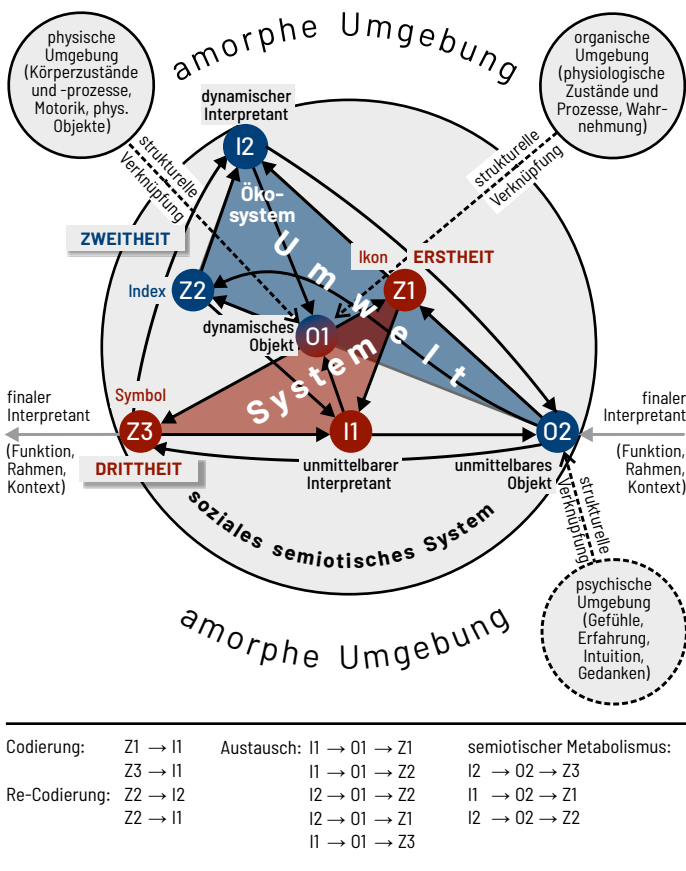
amorphe Umgebung

physische Umgebung (Körperzustände und -prozesse, Motorik, phys. Objekte)

organische Umgebung (physiologische Zustände und Prozesse, Wahrnehmung)

dynamischer Interpretant

I2

strukturelle Verknüpfung

strukturelle Verknüpfung

Öko-system

Umwelt

ZWEITHEIT

Ikon

ERSTHEIT

Index

Z2

Z1

dynamisches Objekt

O1

Systeme

finaler Interpretant

Symbol

finaler Interpretant

Z3

I1

O2

(Funktion, Rahmen, Kontext)

(Funktion, Rahmen, Kontext)

DRITTHEIT

unmittelbarer Interpretant

unmittelbares Objekt

strukturelle Verknüpfung

soziales semiotisches System

psychische Umgebung (Gefühle, Erfahrung, Intuition, Gedanken)

amorphe Umgebung

Codierung: Z1 → I1
Z3 → I1
Re-Codierung: Z2 → I2
Z2 → I1

Austausch: I1 → O1 → Z1
I1 → O1 → Z2
I2 → O1 → Z2
I2 → O1 → Z1
I1 → O1 → Z3

semiotischer Metabolismus:
I2 → O2 → Z3
I1 → O2 → Z1
I2 → O2 → Z2